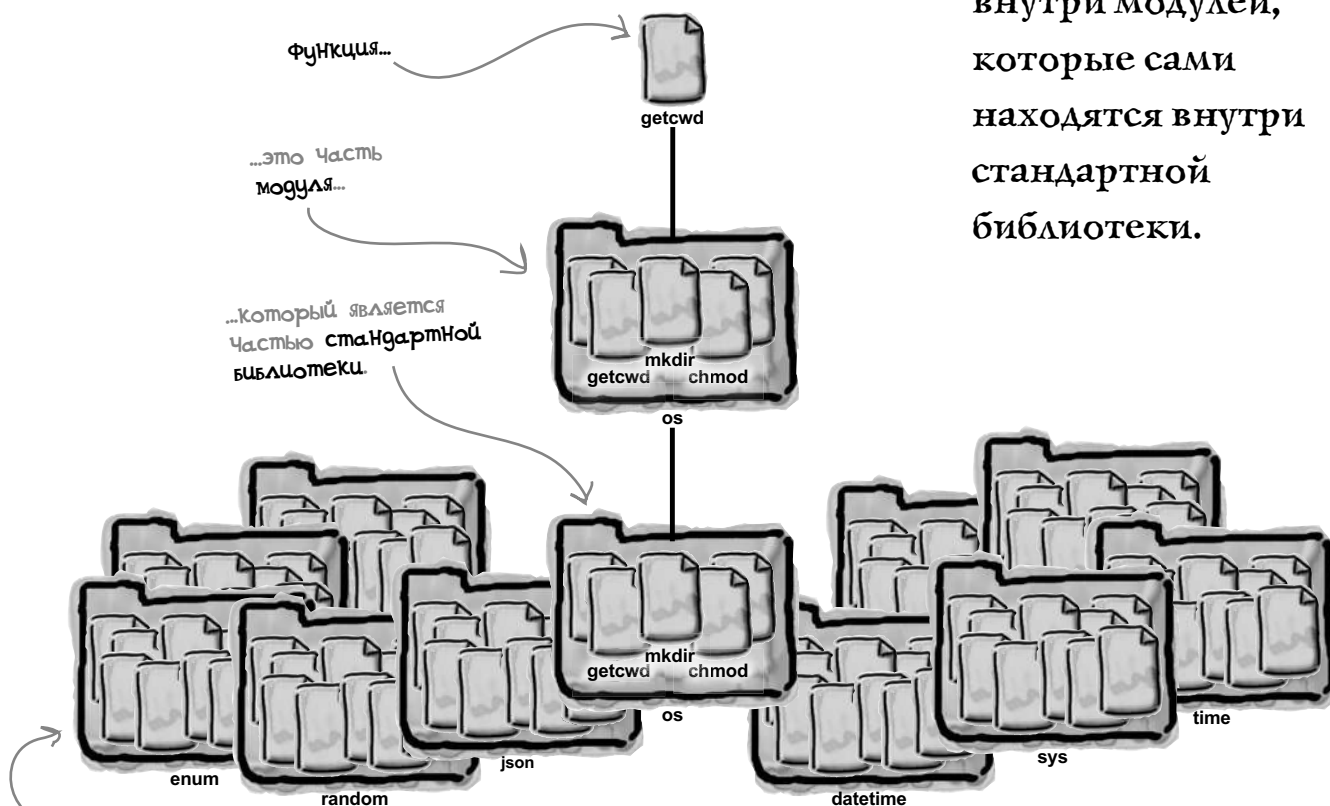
внутри модулей, которые сами находятся внутри стандартной библиотеки.

Функция...

getcwd

...это часть модуля...

mkdir
getcwd chmod
os

...который является частью стандартной библиотеки.

mkdir
getcwd chmod
os

enum
random
json
datetime
sys
time